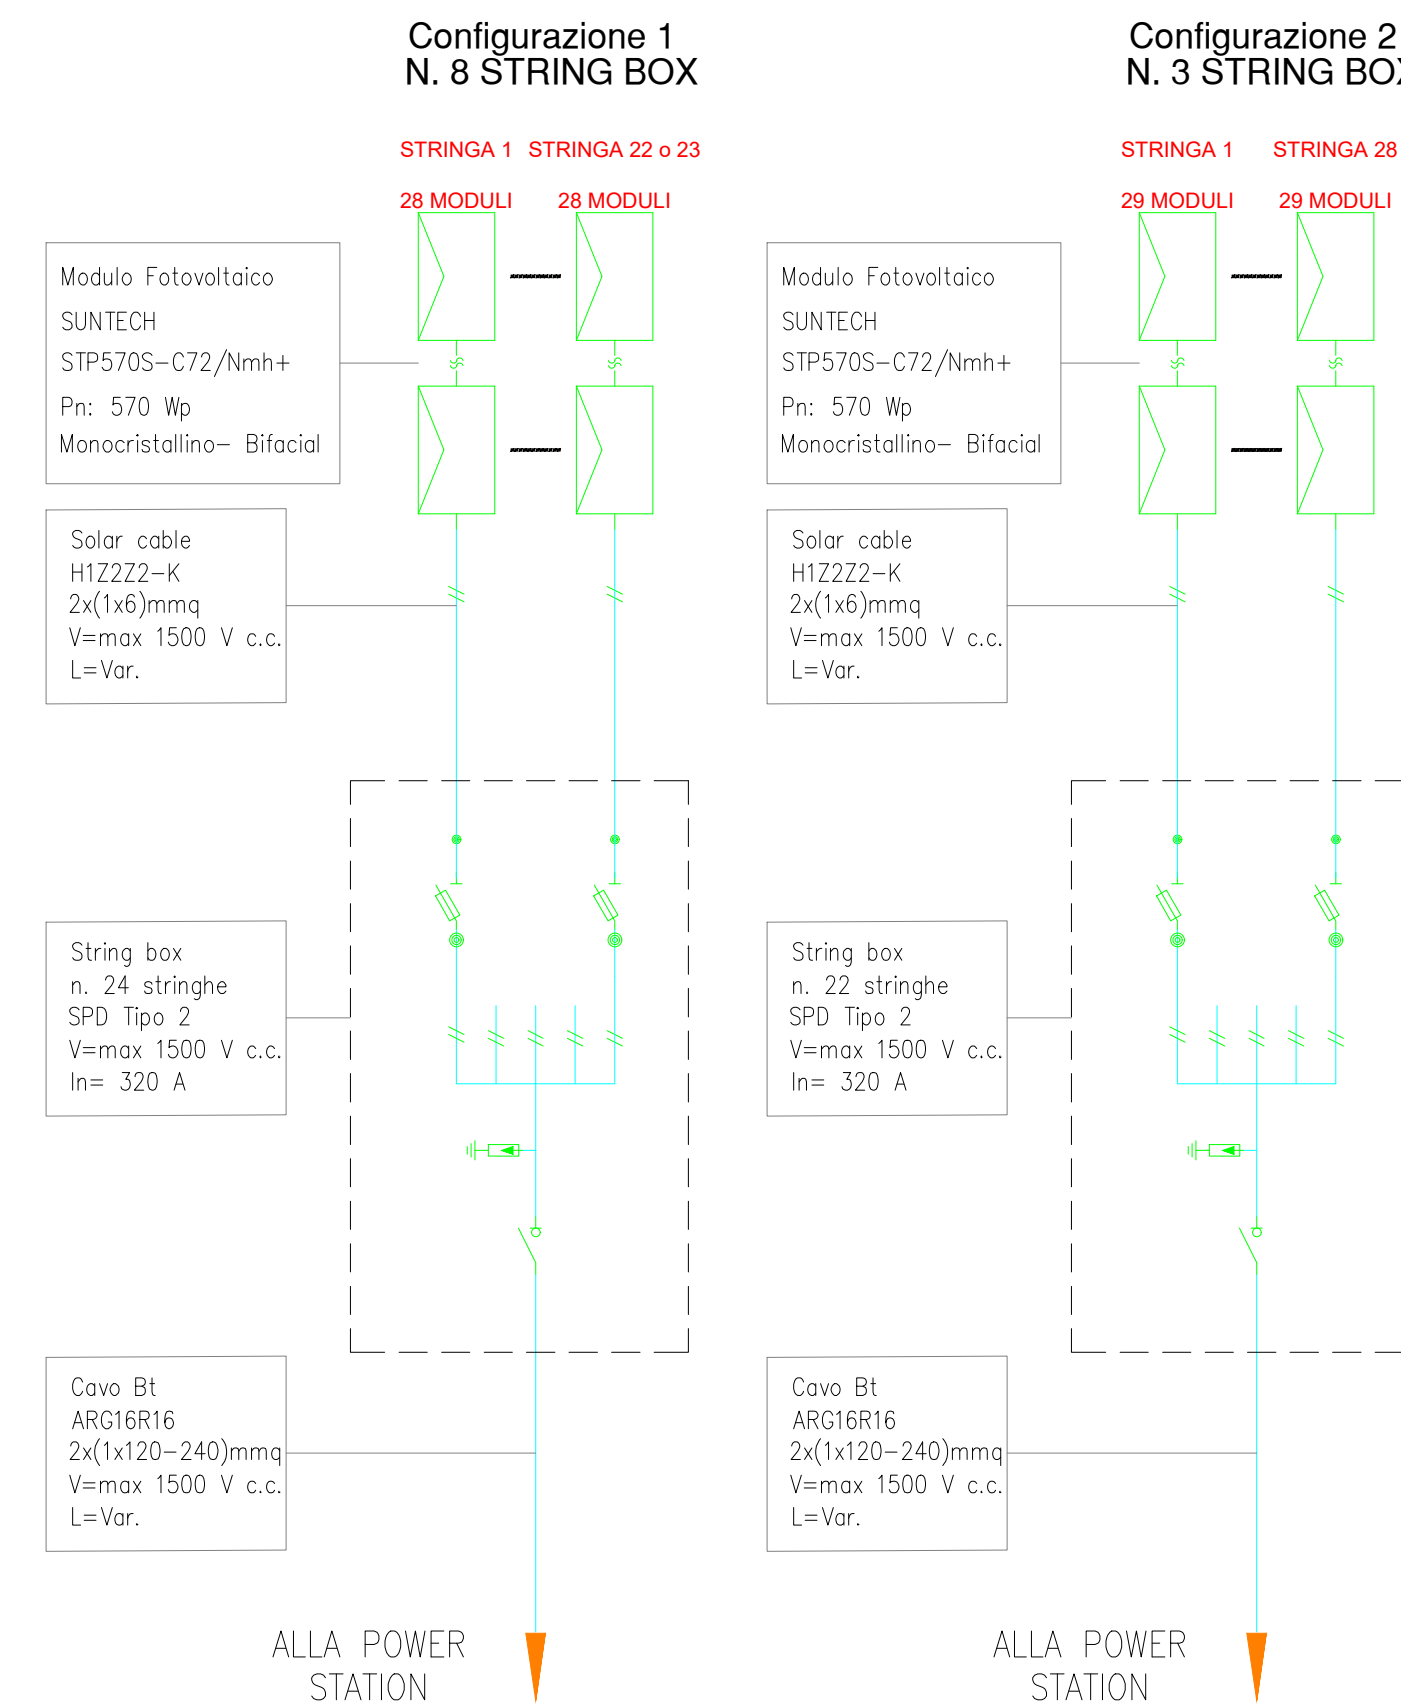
Configurazione 1
N. 8 STRING BOX

STRINGA 1 STRINGA 22 o 23

28 MODULI 28 MODULI

Modulo Fotovoltaico
SUNTECH
STP570S–C72/Nmh+
Pn: 570 Wp
Monocristallino– Bifacial

Solar cable
H1Z2Z2–K
2x(1x6)mmq
V=max 1500 V c.c.
L=Var.

String box
n. 24 stringhe
SPD Tipo 2
V=max 1500 V c.c.
In= 320 A

Cavo Bt
ARG16R16
2x(1x120–240)mmq
V=max 1500 V c.c.
L=Var.

ALLA POWER
STATION

Configurazione 2
N. 3 STRING BO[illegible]

STRINGA 1 STRINGA 28

29 MODULI 29 MODULI

Modulo Fotovoltaico
SUNTECH
STP570S–C72/Nmh+
Pn: 570 Wp
Monocristallino– Bifacial

Solar cable
H1Z2Z2–K
2x(1x6)mmq
V=max 1500 V c.c.
L=Var.

String box
n. 22 stringhe
SPD Tipo 2
V=max 1500 V c.c.
In= 320 A

Cavo Bt
ARG16R16
2x(1x120–240)mmq
V=max 1500 V c.c.
L=Var.

ALLA POWER
STATION